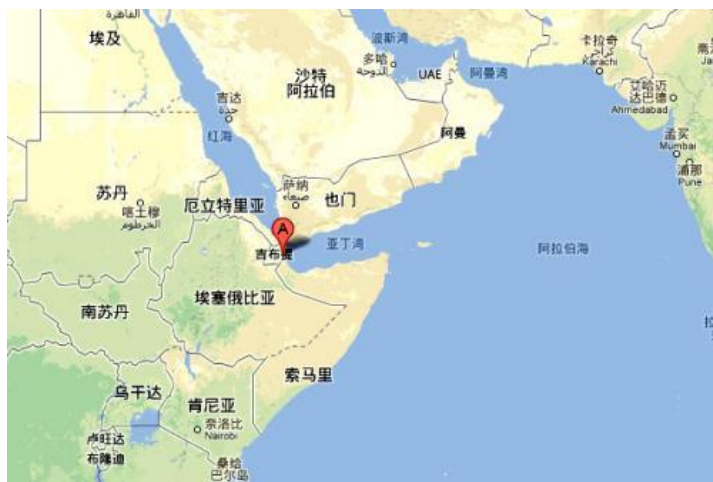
开罗
القاهرة
埃及
波斯湾
多哈
الدوحة
UAE
阿曼湾
卡拉奇
Karachi
艾哈迈达巴德
Ahmedabad
孟买
Mumbai
浦那
Pune
沙特
阿拉伯
吉达
جدة
红海
阿曼
苏丹
喀土穆
الخرطوم
厄立特里亚
萨纳
صنعاء
也门
A
吉布提
亚丁湾
阿拉伯海
南苏丹
埃塞俄比亚
索马里
乌干达
肯尼亚
奈洛比
Nairobi
卢旺达
布隆迪
桑给
巴尔岛